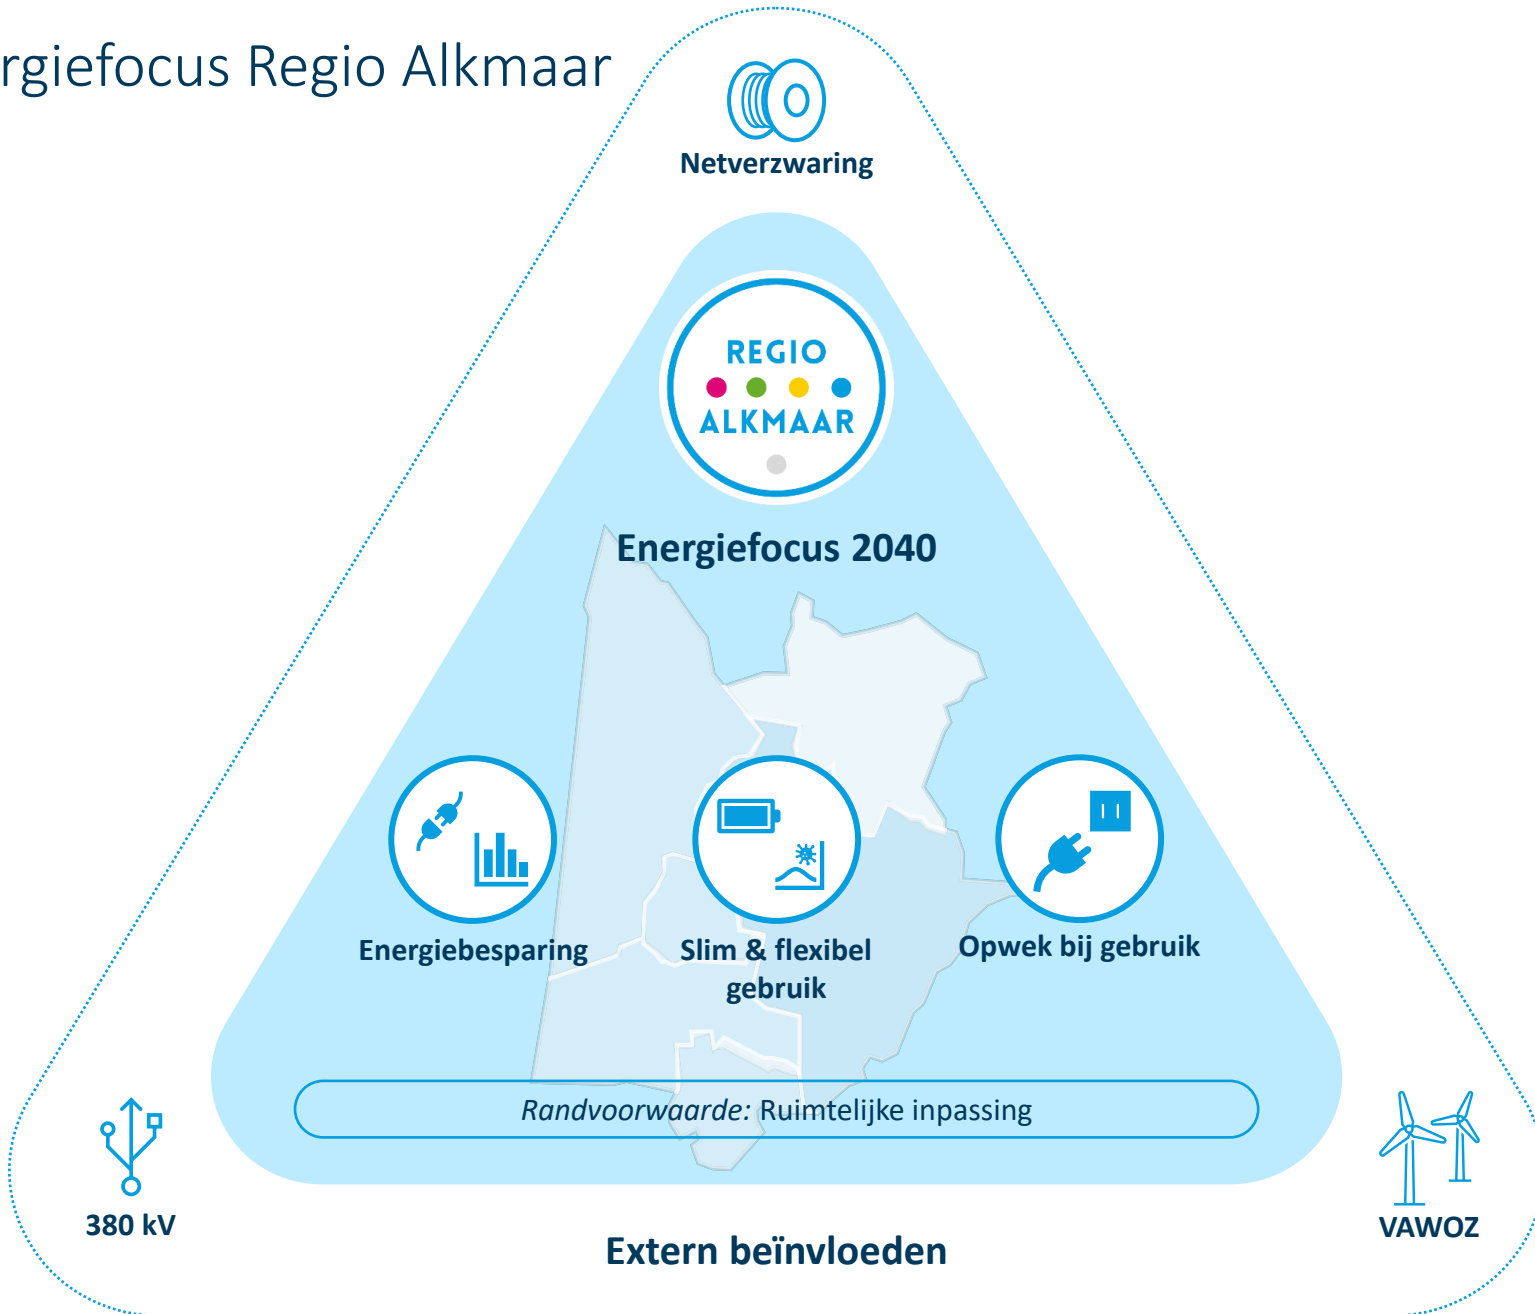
rgiefocus Regio Alkmaar

Netverzwaring

REGIO
ALKMAAR

Energiefocus 2040

Energiebesparing

Slim & flexibel gebruik

Opwek bij gebruik

*Randvoorwaarde:* Ruimtelijke inpassing

380 kV

VAWOZ

Extern beïnvloeden